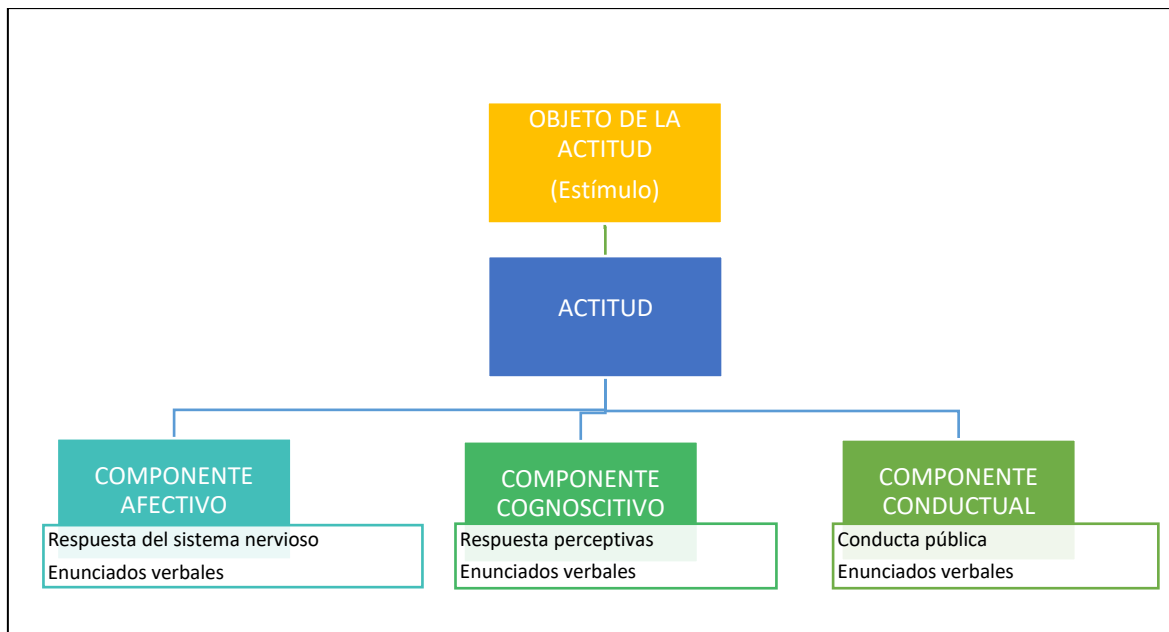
OBJETO DE LA ACTITUD
(Estímulo)

ACTITUD

COMPONENTE AFECTIVO
Respuesta del sistema nervioso
Enunciados verbales

COMPONENTE COGNOSCITIVO
Respuesta perceptivas
Enunciados verbales

COMPONENTE CONDUCTUAL
Conducta pública
Enunciados verbales